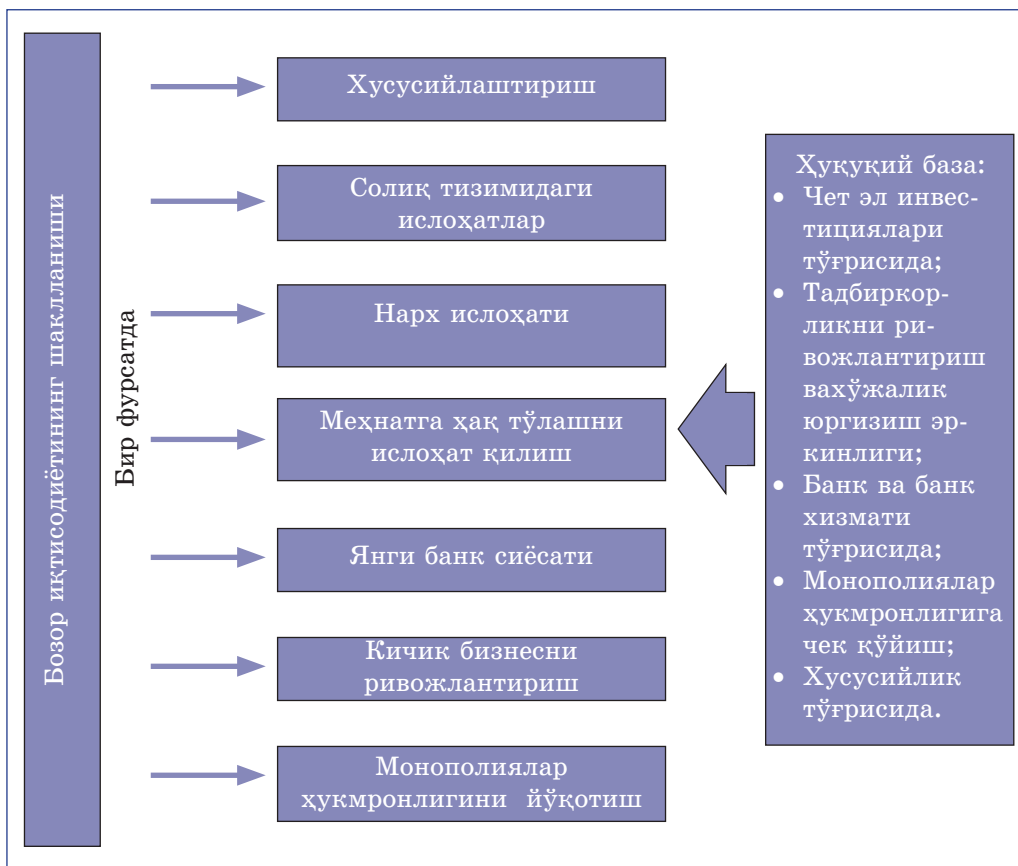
Бозор иқтисодиётининг шаклланиши

Бир фурсатда

Хусусийлаштириш

Солиқ тизимидаги ислоҳатлар

Нарх ислоҳати

Меҳнатга ҳақ тўлашни ислоҳат қилиш

Янги банк сиёсати

Кичик бизнесни ривожлантириш

Монополиялар ҳукмронлигини йўқотиш

Ҳуқуқий база:
• Чет эл инвестициялари тўғрисида;
• Тадбиркорликни ривожлантириш вахўжалик юргизиш эркинлиги;
• Банк ва банк хизмати тўғрисида;
• Монополиялар ҳукмронлигига чек қўйиш;
• Хусусийлик тўғрисида.